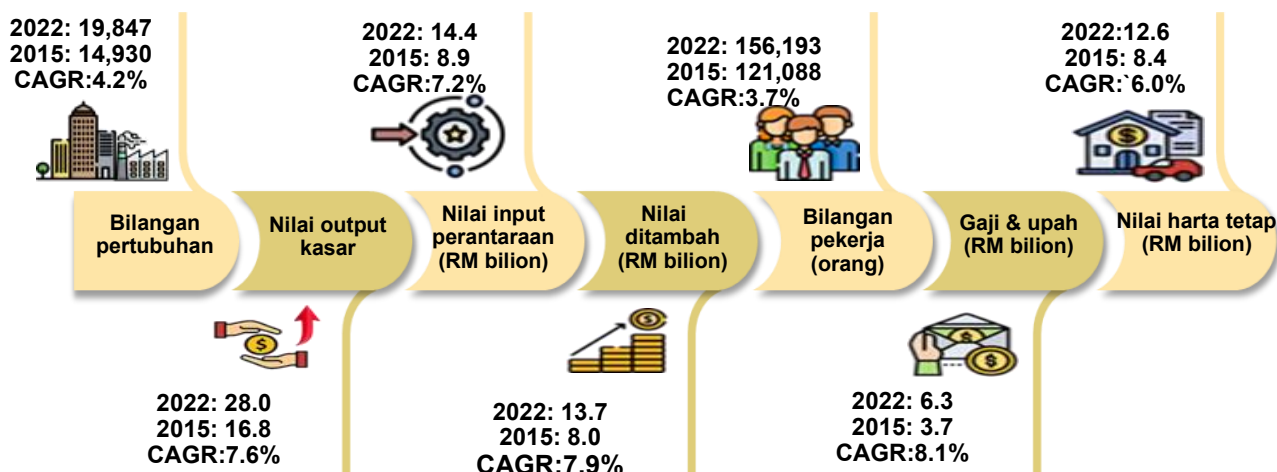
2022: 19,847
2015: 14,930
CAGR:4.2%

Bilangan pertubuhan

2022: 28.0
2015: 16.8
CAGR:7.6%

Nilai output kasar

2022: 14.4
2015: 8.9
CAGR:7.2%

Nilai input perantaraan (RM bilion)

2022: 13.7
2015: 8.0
CAGR:7.9%

Nilai ditambah (RM bilion)

2022: 156,193
2015: 121,088
CAGR:3.7%

Bilangan pekerja (orang)

2022: 6.3
2015: 3.7
CAGR:8.1%

Gaji & upah (RM bilion)

2022:12.6
2015: 8.4
CAGR:`6.0%

Nilai harta tetap (RM bilion)